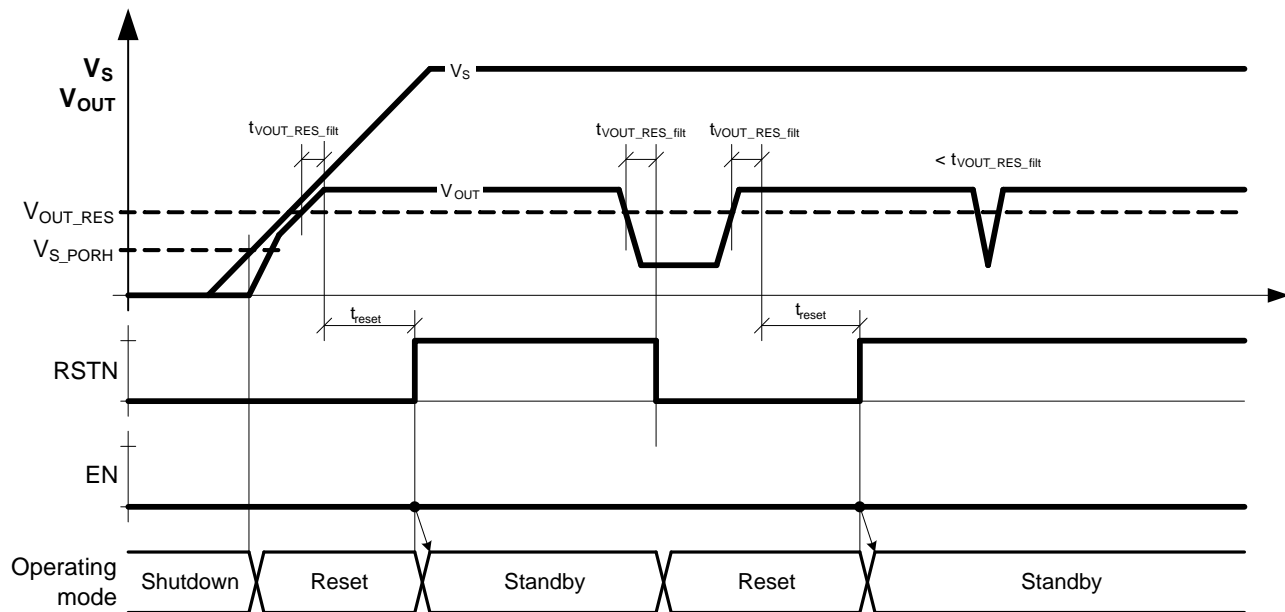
$V_S$
$V_{OUT}$

$V_S$

$t_{VOUT\_RES\_filt}$

$t_{VOUT\_RES\_filt}$ $t_{VOUT\_RES\_filt}$

$< t_{VOUT\_RES\_filt}$

$V_{OUT}$

$V_{OUT\_RES}$

$V_{S\_PORH}$

$t_{reset}$

$t_{reset}$

RSTN

EN

Operating mode

Shutdown

Reset

Standby

Reset

Standby